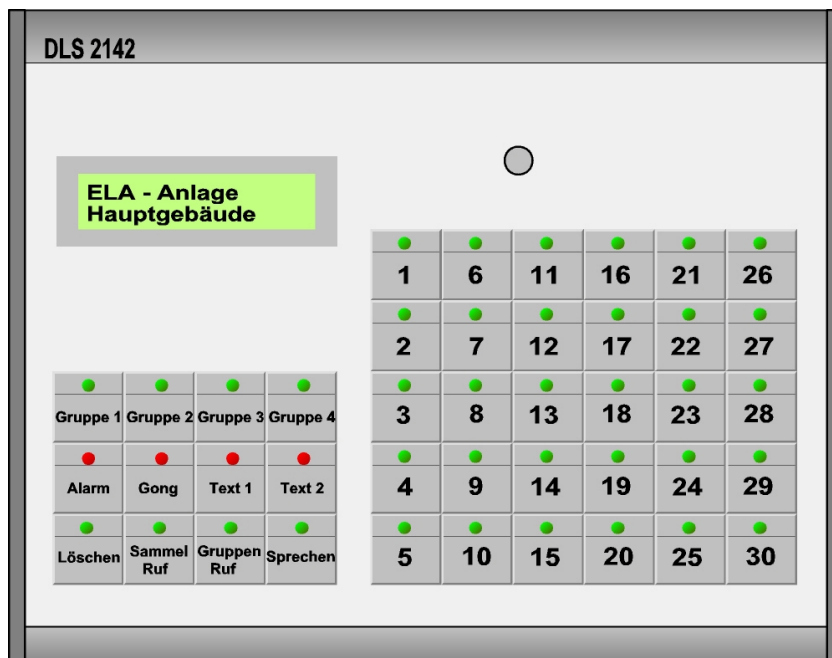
DLS 2142

ELA - Anlage
Hauptgebäude

| Gruppe 1 | Gruppe 2 | Gruppe 3 | Gruppe 4 |
|---|---|---|---|
| Alarm | Gong | Text 1 | Text 2 |
| Löschen | Sammel Ruf | Gruppen Ruf | Sprechen |

| 1 | 6 | 11 | 16 | 21 | 26 |
|---|---|---|---|---|---|
| 2 | 7 | 12 | 17 | 22 | 27 |
| 3 | 8 | 13 | 18 | 23 | 28 |
| 4 | 9 | 14 | 19 | 24 | 29 |
| 5 | 10 | 15 | 20 | 25 | 30 |